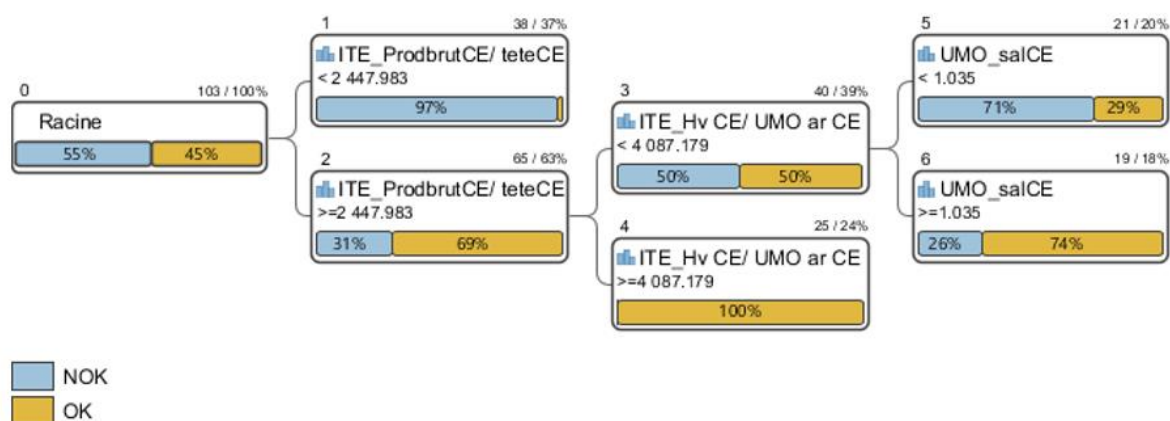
0
103 / 100%
Racine
55%
45%

1
38 / 37%
ITE_ProdbrutCE/ teteCE
< 2 447.983
97%

2
65 / 63%
ITE_ProdbrutCE/ teteCE
>=2 447.983
31%
69%

3
40 / 39%
ITE_Hv CE/ UMO ar CE
< 4 087.179
50%
50%

4
25 / 24%
ITE_Hv CE/ UMO ar CE
>=4 087.179
100%

5
21 / 20%
UMO_salCE
< 1.035
71%
29%

6
19 / 18%
UMO_salCE
>=1.035
26%
74%

NOK
OK